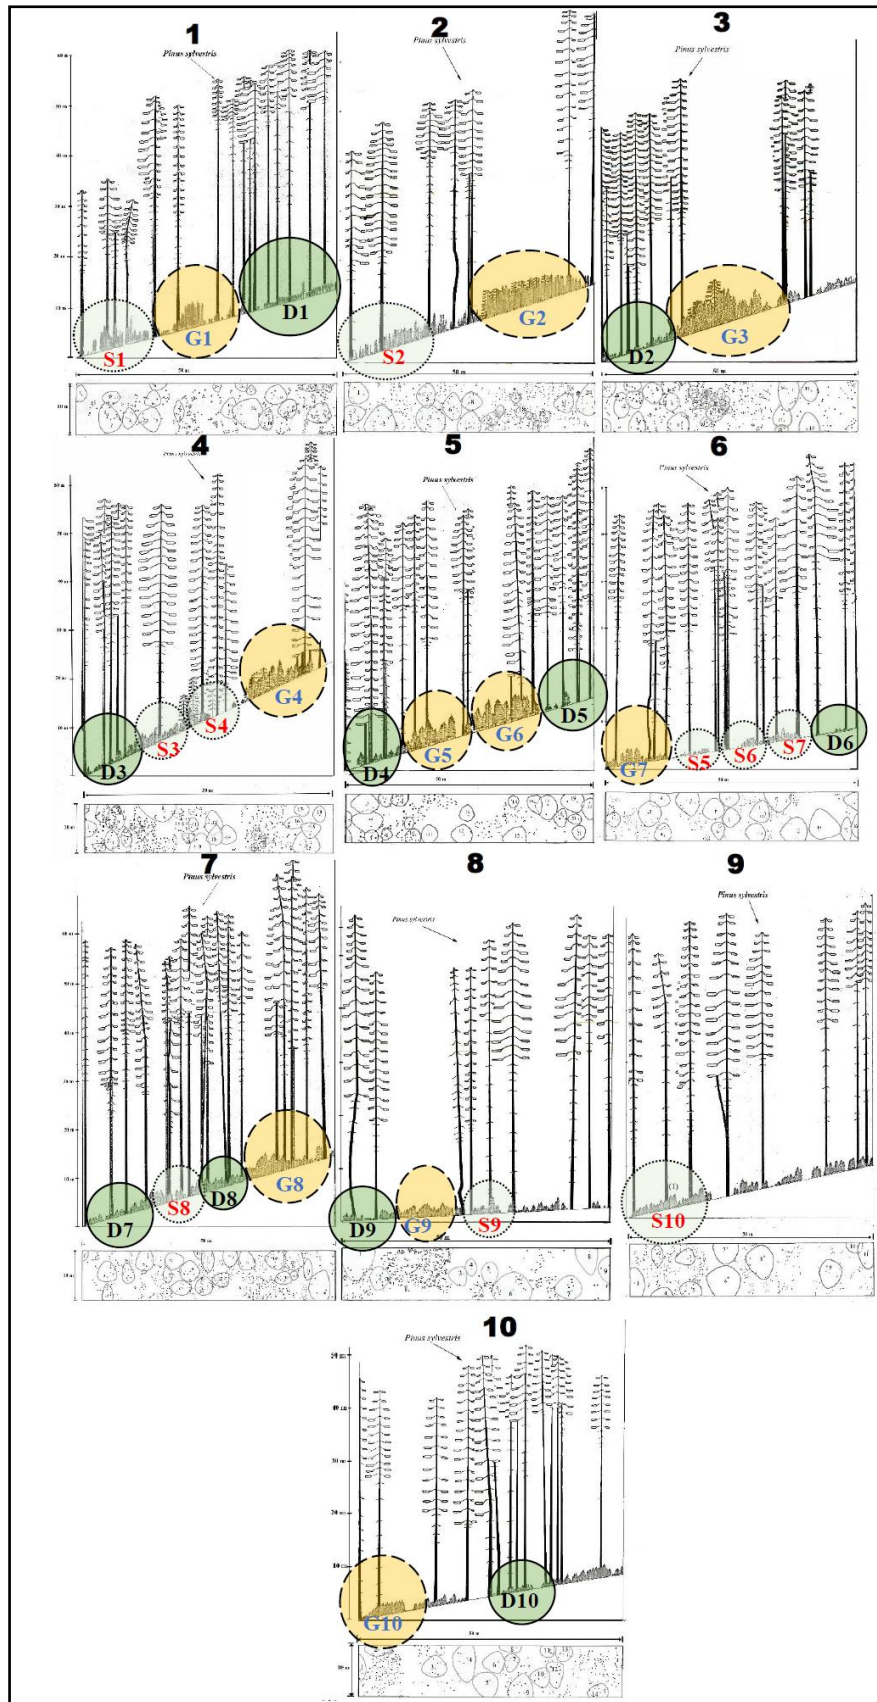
1
Pinus sylvestris
S1
G1
D1

2
Pinus sylvestris
S2
G2

3
Pinus sylvestris
D2
G3

4
Pinus sylvestris
D3
S3
S4
G4

5
Pinus sylvestris
D4
G5
G6
D5

6
Pinus sylvestris
G7
S5
S6
S7
D6

7
Pinus sylvestris
D7
S8
D8
G8

8
Pinus sylvestris
D9
G9
S9

9
Pinus sylvestris
S10

10
Pinus sylvestris
G10
D10